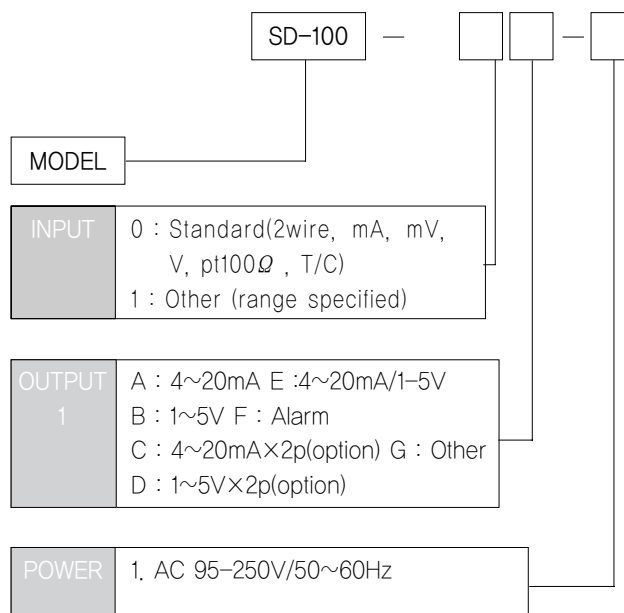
SD-100 — [ ][ ] — [ ]

MODEL

INPUT
0 : Standard(2wire, mA, mV, V, pt100$\Omega$ , T/C)
1 : Other (range specified)

OUTPUT 1
A : 4~20mA E :4~20mA/1-5V
B : 1~5V F : Alarm
C : 4~20mA×2p(option) G : Other
D : 1~5V×2p(option)

POWER
1. AC 95-250V/50~60Hz